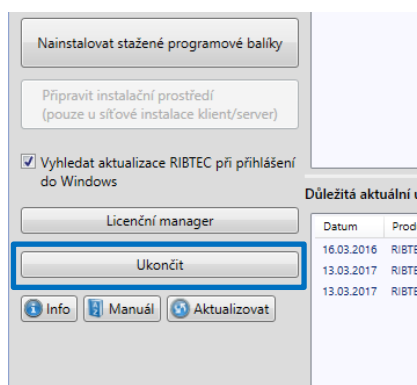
Nainstalovat stažené programové balíky

Připravit instalační prostředí
(pouze u síťové instalace klient/server)

Vyhledat aktualizace RIBTEC při přihlášení do Windows

Licenční manager

Ukončit

Info
Manuál
Aktualizovat

Důležitá aktuální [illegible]

| Datum | Prod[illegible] |
|---|---|
| 16.03.2016 | RIBTE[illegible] |
| 13.03.2017 | RIBTE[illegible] |
| 13.03.2017 | RIBTE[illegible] |